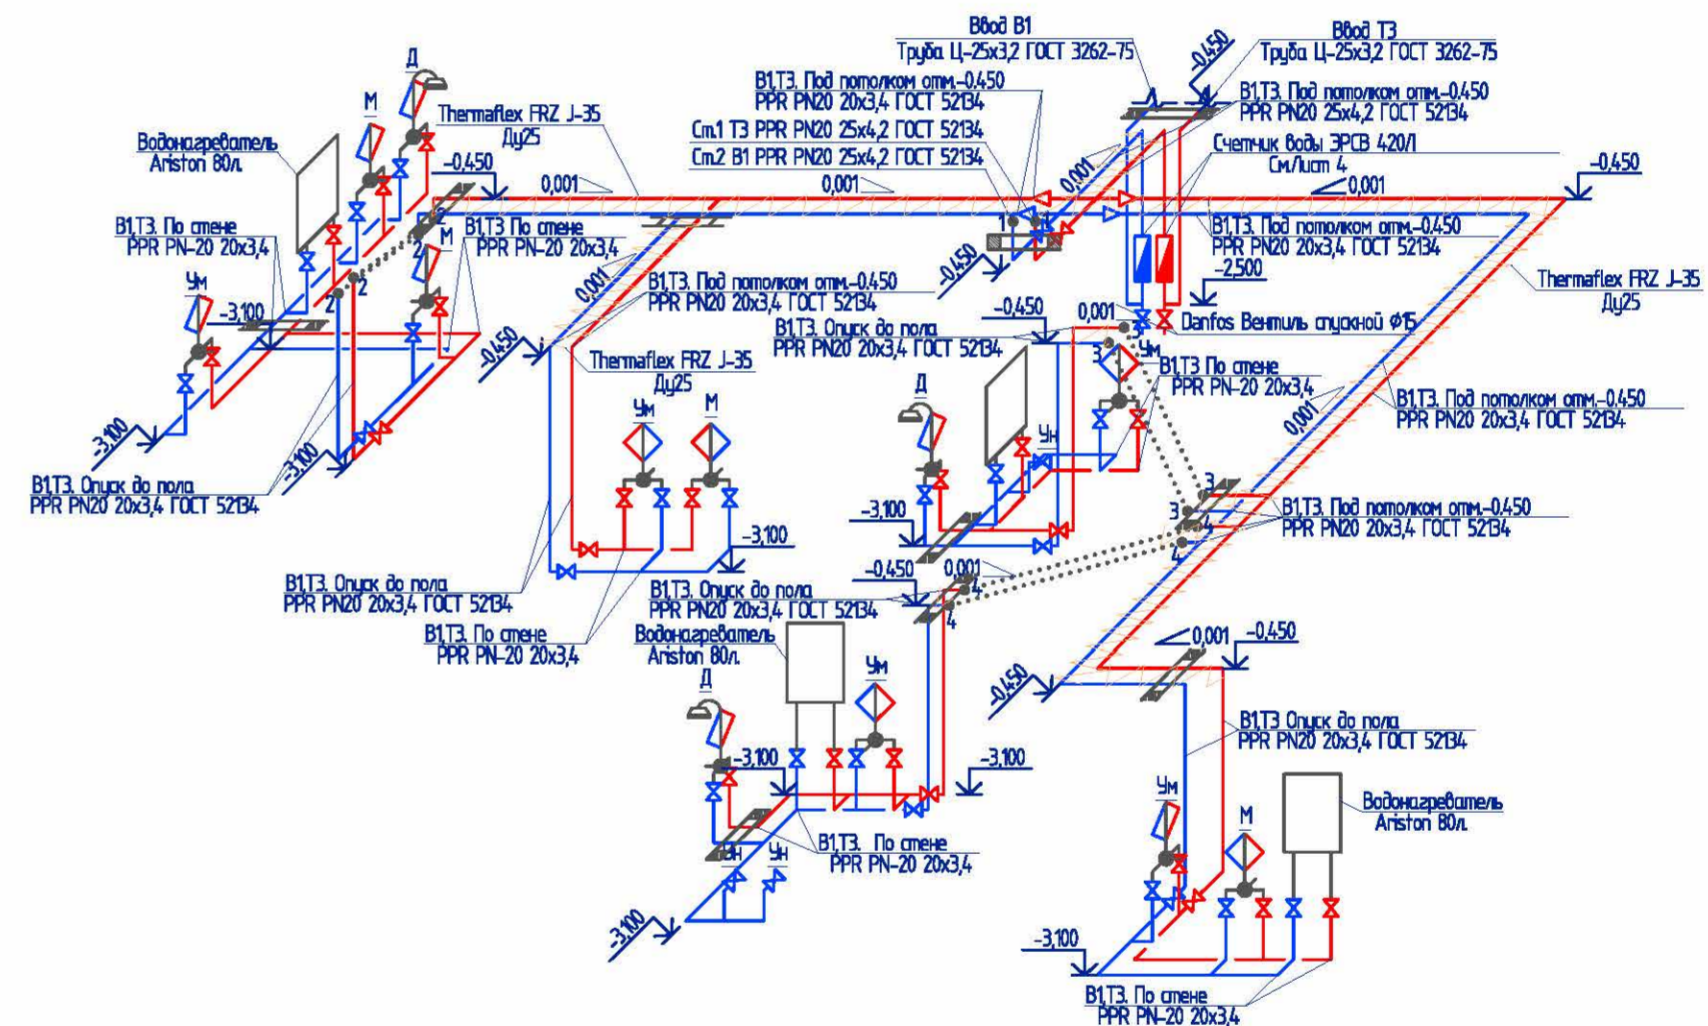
Ввод В1
Труба Ц-25х3,2 ГОСТ 3262-75

Ввод Т3
Труба Ц-25х3,2 ГОСТ 3262-75

-0,450

В1,Т3. Под потолком отм.-0,450
PPR PN20 20х3,4 ГОСТ 52134

В1,Т3. Под потолком отм.-0,450
PPR PN20 25х4,2 ГОСТ 52134

Ст.1 Т3 PPR PN20 25х4,2 ГОСТ 52134
Ст.2 В1 PPR PN20 25х4,2 ГОСТ 52134

Счетчик воды ЭРСВ 420/I
См/лист 4

Д
М
Thermaflex FRZ J-35
Ду25

Водонагреватель
Ariston 80л.

-0,450
0,001
0,001
0,001
0,001
-0,450

В1,Т3. По стене
PPR PN-20 20х3,4

В1,Т3 По стене
PPR PN-20 20х3,4

М
2
2
2

В1,Т3. Под потолком отм.-0,450
PPR PN20 20х3,4 ГОСТ 52134

-2,500

Thermaflex FRZ J-35
Ду25

Ум
-3,100

В1,Т3. Под потолком отм.-0,450
PPR PN20 20х3,4 ГОСТ 52134

-0,450
1
-0,450
0,001
0,001

Danfos Вентиль спускной Ф15

В1,Т3. Опуск до пола
PPR PN20 20х3,4 ГОСТ 52134

-0,450

Thermaflex FRZ J-35
Ду25

3
Ум
В1,Т3 По стене
PPR PN-20 20х3,4

В1,Т3. Под потолком отм.-0,450
PPR PN20 20х3,4 ГОСТ 52134

Д
-3,100
-3,100

Ум
М
Ун

В1,Т3. Опуск до пола
PPR PN20 20х3,4 ГОСТ 52134

-3,100
-3,100

3
3
4

В1,Т3. Под потолком отм.-0,450
PPR PN20 20х3,4 ГОСТ 52134

В1,Т3. Опуск до пола
PPR PN20 20х3,4 ГОСТ 52134

-0,450
0,001
4
4

В1,Т3. Опуск до пола
PPR PN20 20х3,4 ГОСТ 52134

В1,Т3. По стене
PPR PN-20 20х3,4

Водонагреватель
Ariston 80л.

0,001
-0,450
-0,450

Ум
Д
-3,100
-3,100

В1,Т3 Опуск до пола
PPR PN20 20х3,4 ГОСТ 52134

Ум
Водонагреватель
Ariston 80л.

М

В1,Т3. По стене
PPR PN-20 20х3,4

Ун
Ун
-3,100
-3,100

В1,Т3. По стене
PPR PN-20 20х3,4